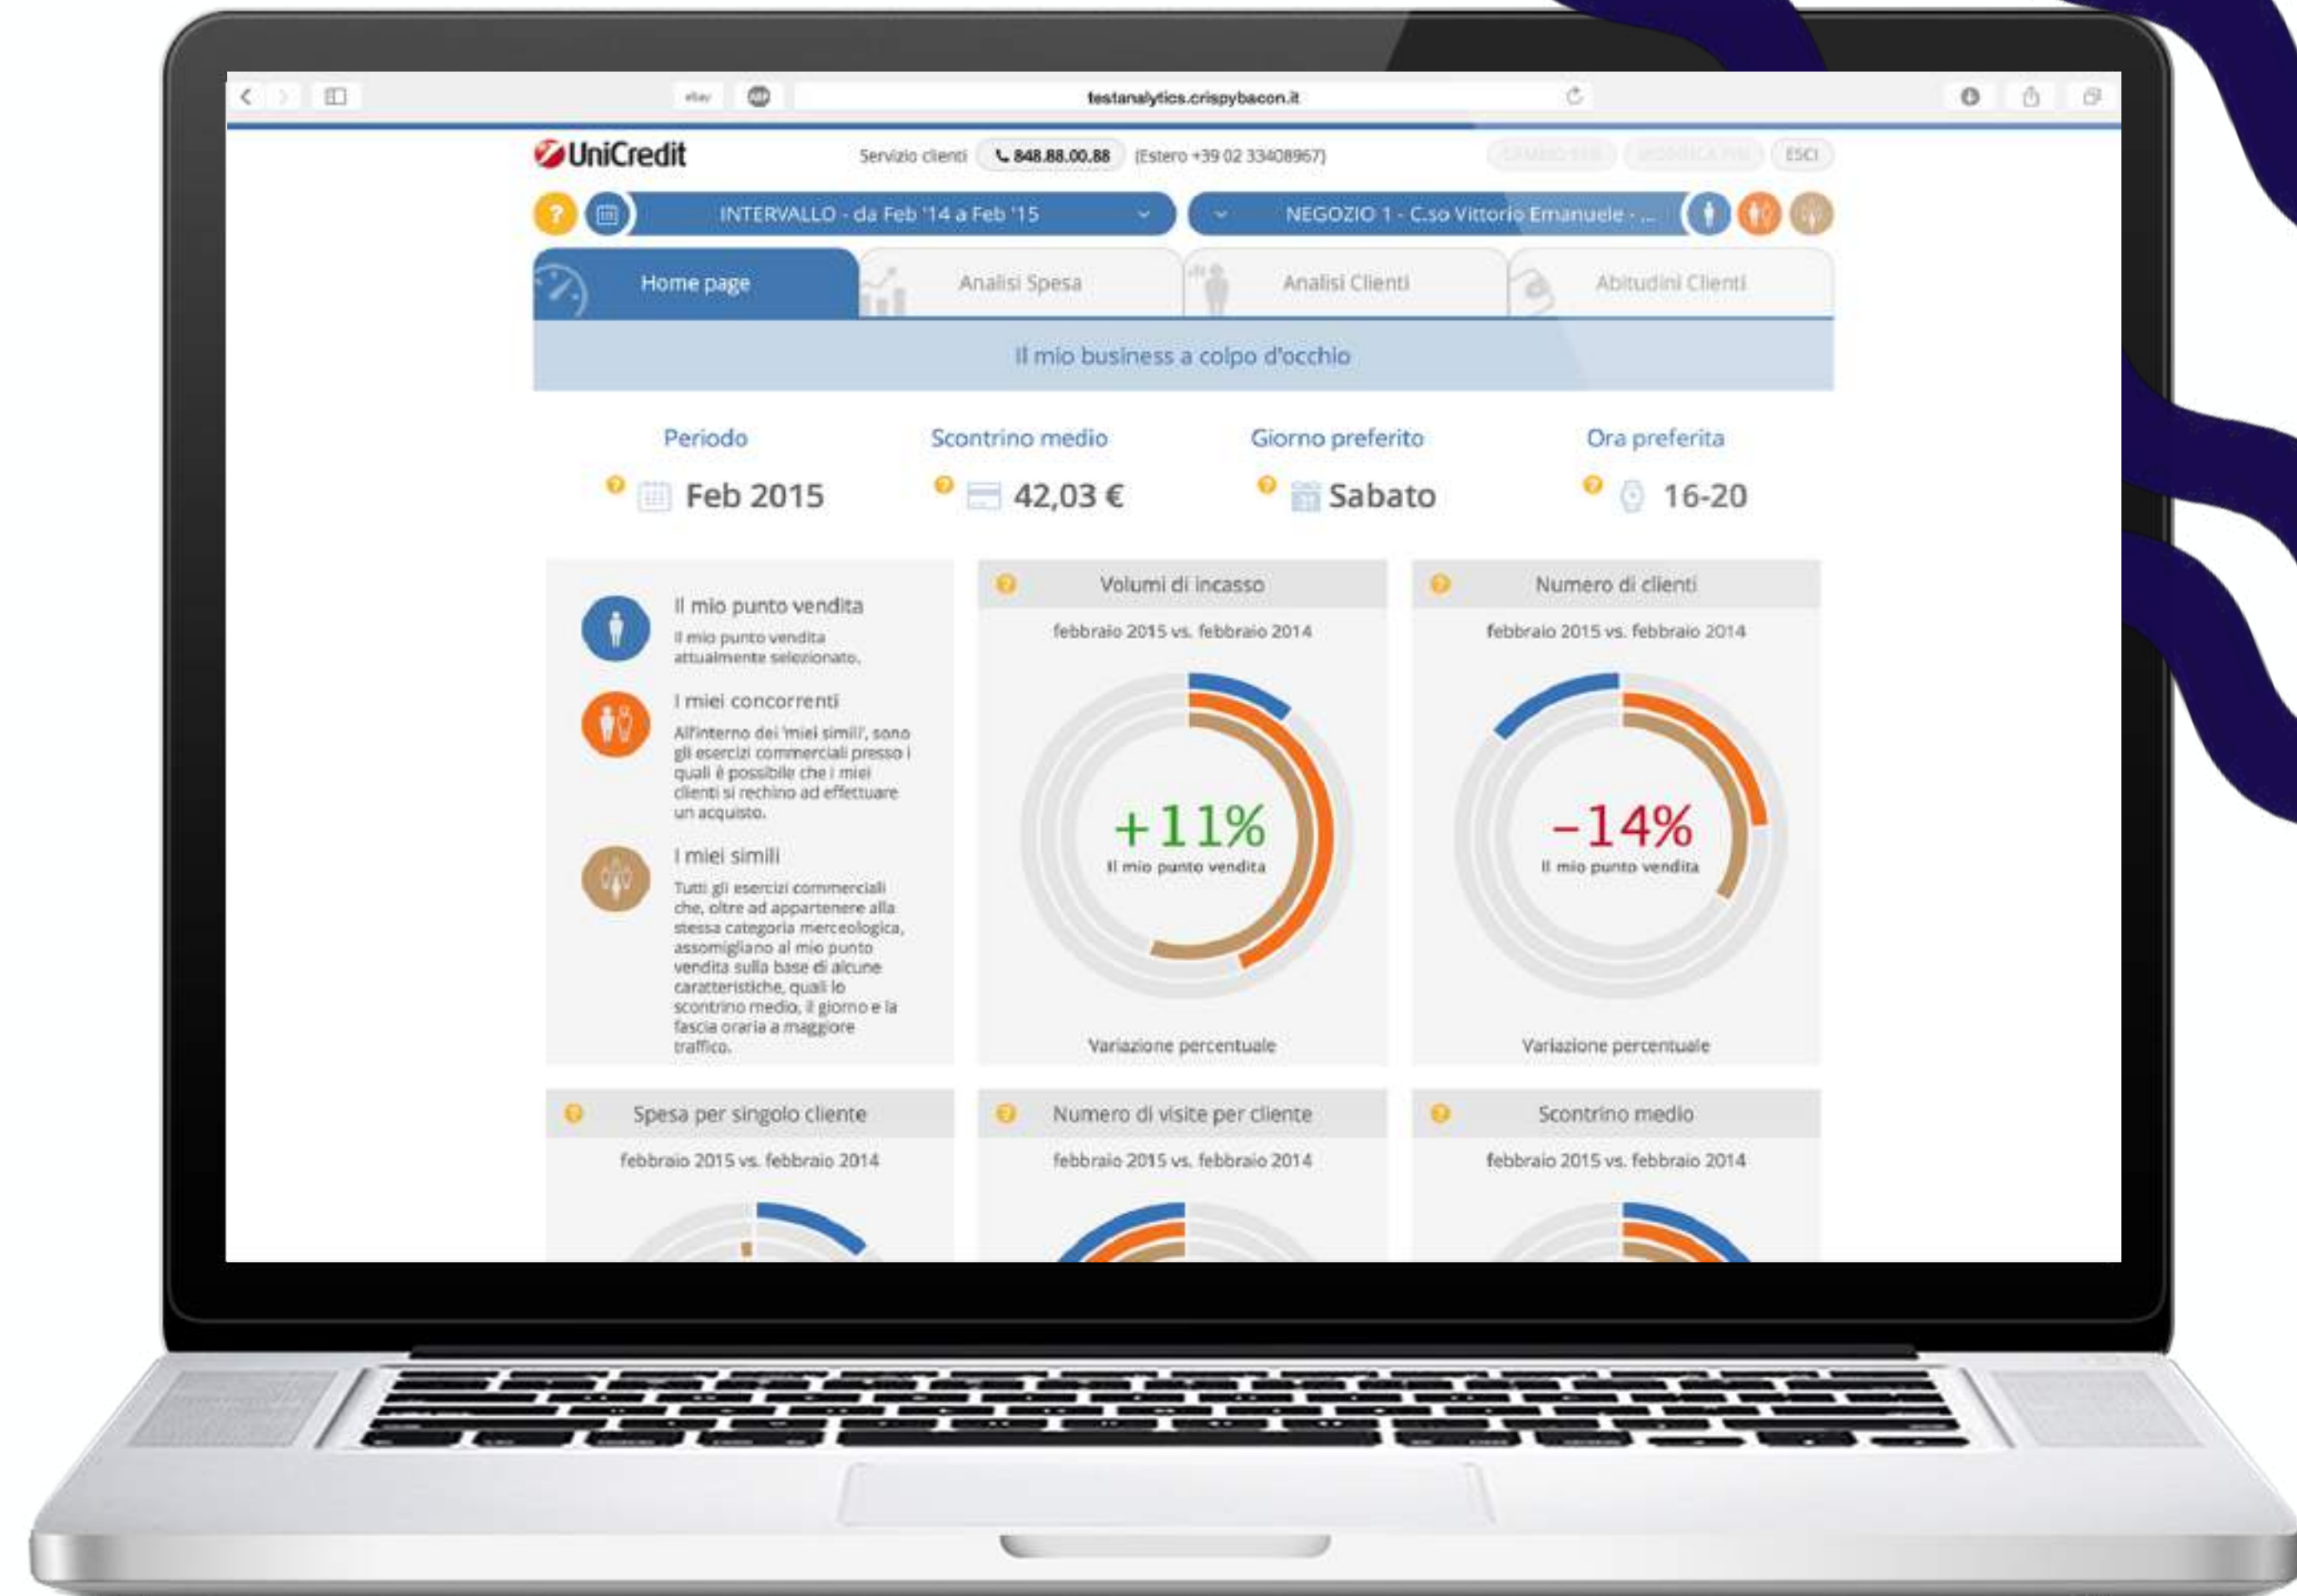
testanalytics.crispybacon.it

UniCredit

Servizio clienti 848.88.00.88 (Estero +39 02 33408967)

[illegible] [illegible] ESCI

?

INTERVALLO - da Feb '14 a Feb '15

NEGOZIO 1 - C.so Vittorio Emanuele - ...

Home page

Analisi Spesa

Analisi Clienti

Abitudini Clienti

Il mio business a colpo d'occhio

Periodo
Feb 2015

Scontrino medio
42,03 €

Giorno preferito
Sabato

Ora preferita
16-20

Il mio punto vendita
Il mio punto vendita attualmente selezionato.

I miei concorrenti
All'interno dei 'miei simili', sono gli esercizi commerciali presso i quali è possibile che i miei clienti si rechino ad effettuare un acquisto.

I miei simili
Tutti gli esercizi commerciali che, oltre ad appartenere alla stessa categoria merceologica, assomigliano al mio punto vendita sulla base di alcune caratteristiche, quali lo scontrino medio, il giorno e la fascia oraria a maggiore traffico.

Volumi di incasso
febbraio 2015 vs. febbraio 2014
+11%
Il mio punto vendita
Variazione percentuale

Numero di clienti
febbraio 2015 vs. febbraio 2014
-14%
Il mio punto vendita
Variazione percentuale

Spesa per singolo cliente
febbraio 2015 vs. febbraio 2014

Numero di visite per cliente
febbraio 2015 vs. febbraio 2014

Scontrino medio
febbraio 2015 vs. febbraio 2014